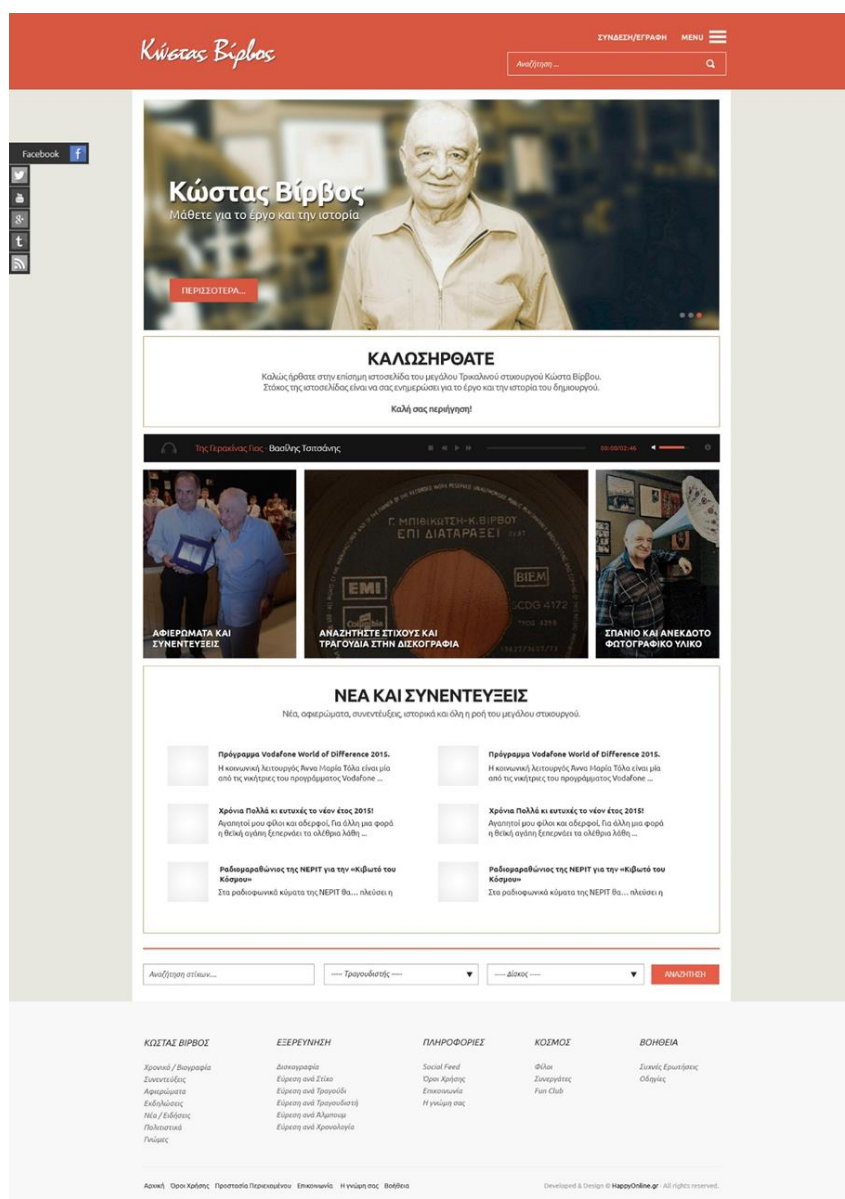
Κώστας Βίρβος

ΣΥΝΔΕΣΗ/ΕΓΓΡΑΦΗ MENU

Αναζήτηση ...

Facebook

Κώστας Βίρβος
Μάθετε για το έργο και την ιστορία

ΠΕΡΙΣΣΟΤΕΡΑ...

ΚΑΛΩΣΗΡΘΑΤΕ
Καλώς ήρθατε στην επίσημη ιστοσελίδα του μεγάλου Τρικαλινού στιχουργού Κώστα Βίρβου. Στόχος της ιστοσελίδας είναι να σας ενημερώσει για το έργο και την ιστορία του δημιουργού.

Καλή σας περιήγηση!

Της Γερακίνας Γιος - Βασίλης Τσιτσάνης 00:00/02:46

ΑΦΙΕΡΩΜΑΤΑ ΚΑΙ ΣΥΝΕΝΤΕΥΞΕΙΣ

Γ. ΜΠΙΘΙΚΩΤΣΗ-Κ. ΒΙΡΒΟΥ
ΕΠΙ ΔΙΑΤΑΡΑΞΕΙ
EMI
BIEM
CDG 4172

ΑΝΑΖΗΤΗΣΤΕ ΣΤΙΧΟΥΣ ΚΑΙ ΤΡΑΓΟΥΔΙΑ ΣΤΗΝ ΔΙΣΚΟΓΡΑΦΙΑ

ΣΠΑΝΙΟ ΚΑΙ ΑΝΕΚΔΟΤΟ ΦΩΤΟΓΡΑΦΙΚΟ ΥΛΙΚΟ

ΝΕΑ ΚΑΙ ΣΥΝΕΝΤΕΥΞΕΙΣ
Νέα, αφιερώματα, συνεντεύξεις, ιστορικά και όλη η ροή του μεγάλου στιχουργού.

Πρόγραμμα Vodafone World of Difference 2015.
Η κοινωνική λειτουργός Άννα Μαρία Τόλα είναι μία από τις νικήτριες του προγράμματος Vodafone ...

Πρόγραμμα Vodafone World of Difference 2015.
Η κοινωνική λειτουργός Άννα Μαρία Τόλα είναι μία από τις νικήτριες του προγράμματος Vodafone ...

Χρόνια Πολλά κι ευτυχές το νέον έτος 2015!
Αγαπητοί μου φίλοι και αδερφοί, Πια άλλη μια φορά η θεϊκή αγάπη ξεπερνάει τα ολέθρια λάθη ...

Χρόνια Πολλά κι ευτυχές το νέον έτος 2015!
Αγαπητοί μου φίλοι και αδερφοί, Πια άλλη μια φορά η θεϊκή αγάπη ξεπερνάει τα ολέθρια λάθη ...

Ραδιομαραθώνιος της ΝΕΡΙΤ για την «Κιβωτό του Κόσμου»
Στα ραδιοφωνικά κύματα της ΝΕΡΙΤ θα... πλεύσει η

Ραδιομαραθώνιος της ΝΕΡΙΤ για την «Κιβωτό του Κόσμου»
Στα ραδιοφωνικά κύματα της ΝΕΡΙΤ θα... πλεύσει η

Αναζήτηση στίχων... ---- Τραγουδιστής ---- ---- Δίσκος ---- ΑΝΑΖΗΤΗΣΗ

ΚΩΣΤΑΣ ΒΙΡΒΟΣ
Χρονικό / Βιογραφία
Συνεντεύξεις
Αφιερώματα
Εκδηλώσεις
Νέα / Ειδήσεις
Πολιτιστικά
Γνώμες

ΕΞΕΡΕΥΝΗΣΗ
Δισκογραφία
Εύρεση ανά Στίχο
Εύρεση ανά Τραγούδι
Εύρεση ανά Τραγουδιστή
Εύρεση ανά Άλμπουμ
Εύρεση ανά Χρονολογία

ΠΛΗΡΟΦΟΡΙΕΣ
Social Feed
Όροι Χρήσης
Επικοινωνία
Η γνώμη σας

ΚΟΣΜΟΣ
Φίλοι
Συνεργάτες
Fun Club

ΒΟΗΘΕΙΑ
Συχνές Ερωτήσεις
Οδηγίες

Αρχική Όροι Χρήσης Προστασία Περιεχομένου Επικοινωνία Η γνώμη σας Βοήθεια

Developed & Design © HappyOnline.gr - All rights reserved.